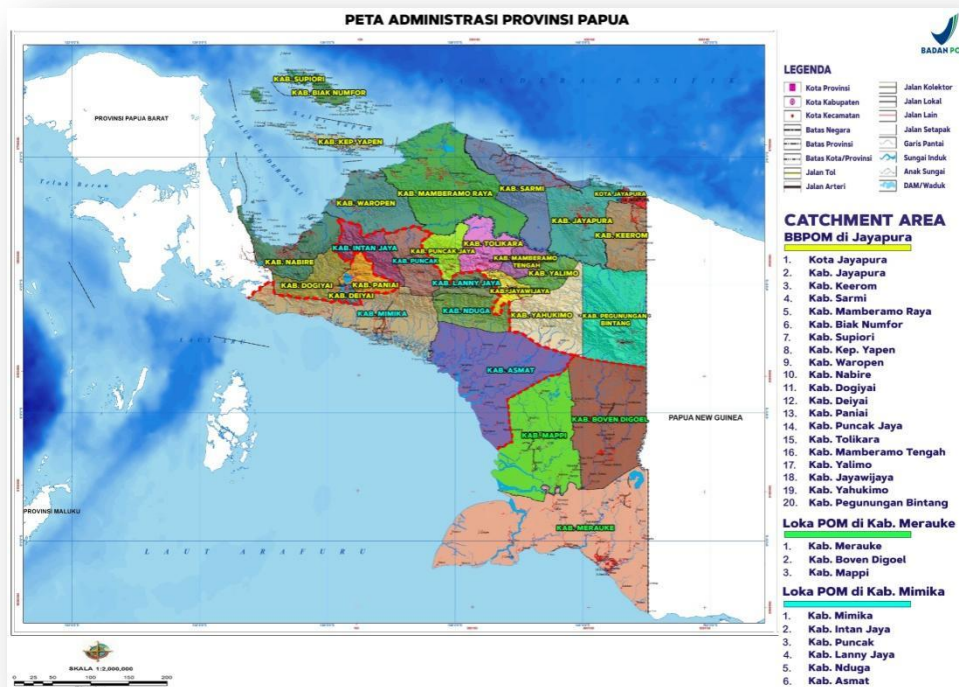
PETA ADMINISTRASI PROVINSI PAPUA

BADAN PO

KAB. SUPIORI
KAB. BIAK NUMFOR
PROVINSI PAPUA BARAT
KAB. KEP. YAPEN
KAB. MAMBERAMO RAYA
KAB. SARMI
KOTA JAYAPURA
KAB. WAROPEN
KAB. JAYAPURA
KAB. KEEROM
KAB. TOLIKARA
KAB. INTAN JAYA
KAB. PUNCAK JAYA
KAB. MAMBERAMO TENGAH
KAB. NABIRE
KAB. PUNCAK
KAB. YALIMO
KAB. DOGIYAI
KAB. PANIAI
KAB. LANNY JAYA
KAB. JAYAWIJAYA
KAB. DEIYAI
KAB. MIMIKA
KAB. NDUGA
KAB. YAHUKIMO
KAB. PEGUNUNGAN BINTANG
KAB. ASMAT
KAB. BOVEN DIGOEL
PAPUA NEW GUINEA
KAB. MAPPI
PROVINSI MALUKU
LAUT ARAFURU
KAB. MERAUKE
Teluk Beran

SKALA 1:2,000,000
0 25 50 100 150 200

LEGENDA
Kota Provinsi
Kota Kabupaten
Kota Kecamatan
Batas Negara
Batas Provinsi
Batas Kota/Provinsi
Jalan Tol
Jalan Arteri
Jalan Kolektor
Jalan Lokal
Jalan Lain
Jalan Setapak
Garis Pantai
Sungai Induk
Anak Sungai
DAM/Waduk

CATCHMENT AREA
BBPOM di Jayapura
1. Kota Jayapura
2. Kab. Jayapura
3. Kab. Keerom
4. Kab. Sarmi
5. Kab. Mamberamo Raya
6. Kab. Biak Numfor
7. Kab. Supiori
8. Kab. Kep. Yapen
9. Kab. Waropen
10. Kab. Nabire
11. Kab. Dogiyai
12. Kab. Deiyai
13. Kab. Paniai
14. Kab. Puncak Jaya
15. Kab. Tolikara
16. Kab. Mamberamo Tengah
17. Kab. Yalimo
18. Kab. Jayawijaya
19. Kab. Yahukimo
20. Kab. Pegunungan Bintang

Loka POM di Kab. Merauke
1. Kab. Merauke
2. Kab. Boven Digoel
3. Kab. Mappi

Loka POM di Kab. Mimika
1. Kab. Mimika
2. Kab. Intan Jaya
3. Kab. Puncak
4. Kab. Lanny Jaya
5. Kab. Nduga
6. Kab. Asmat